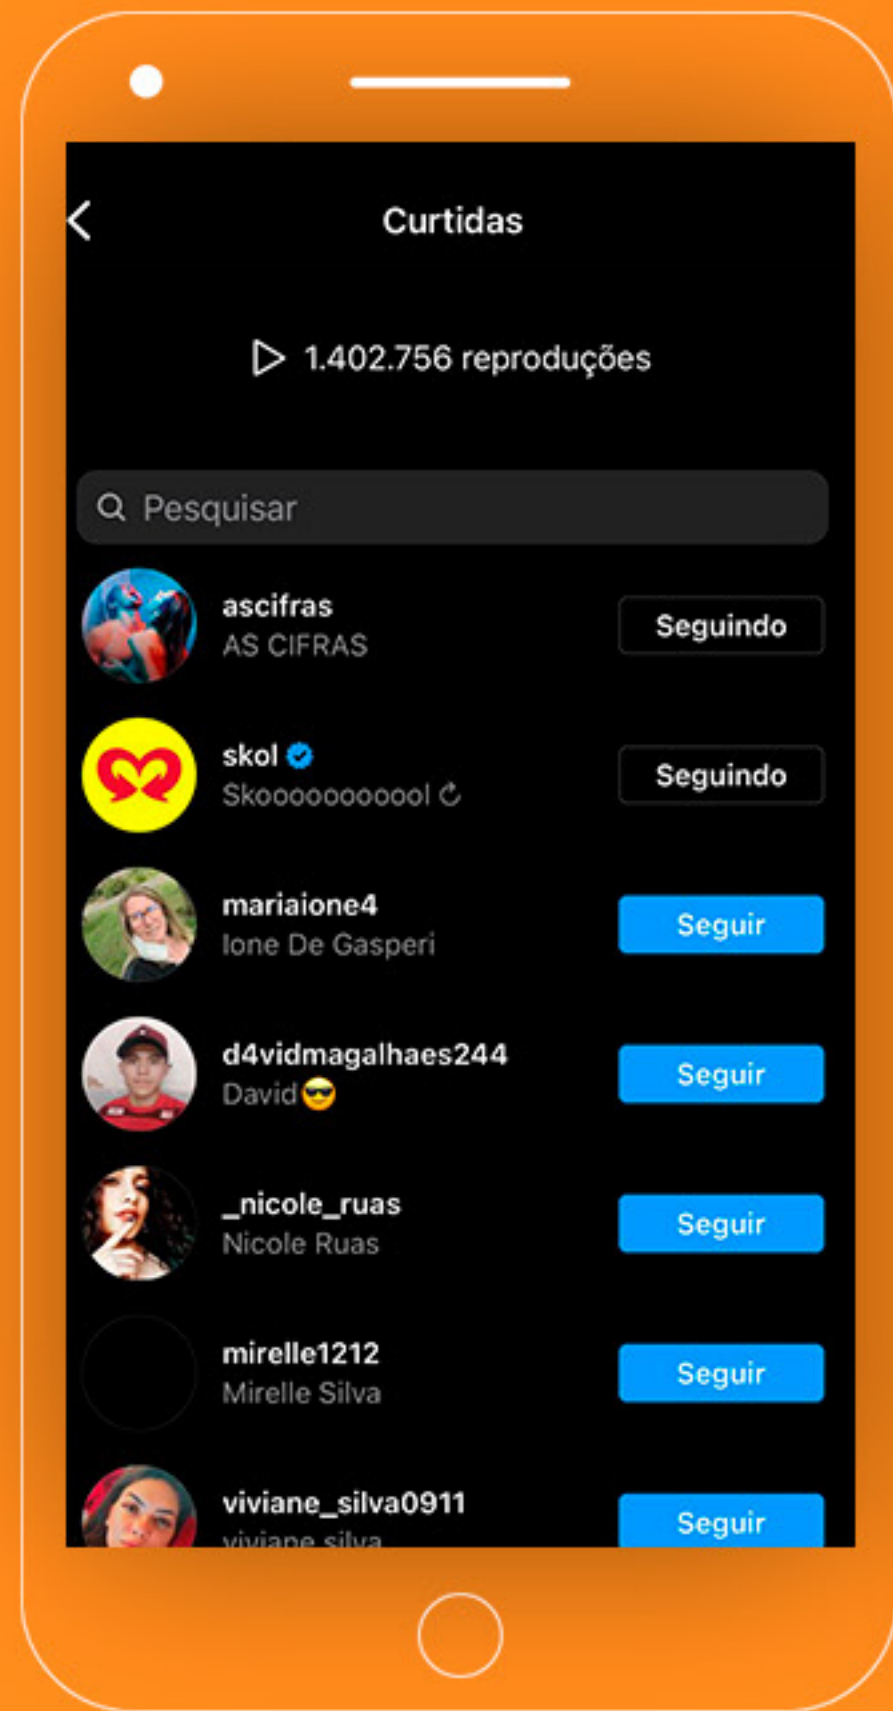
Curtidas

1.402.756 reproduções

Pesquisar

ascifras
AS CIFRAS
Seguindo

skol
Skoooooooooool
Seguindo

mariaione4
Ione De Gasperi
Seguir

d4vidmagalhaes244
David 😎
Seguir

_nicole_ruas
Nicole Ruas
Seguir

mirelle1212
Mirelle Silva
Seguir

viviane_silva0911
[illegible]
Seguir